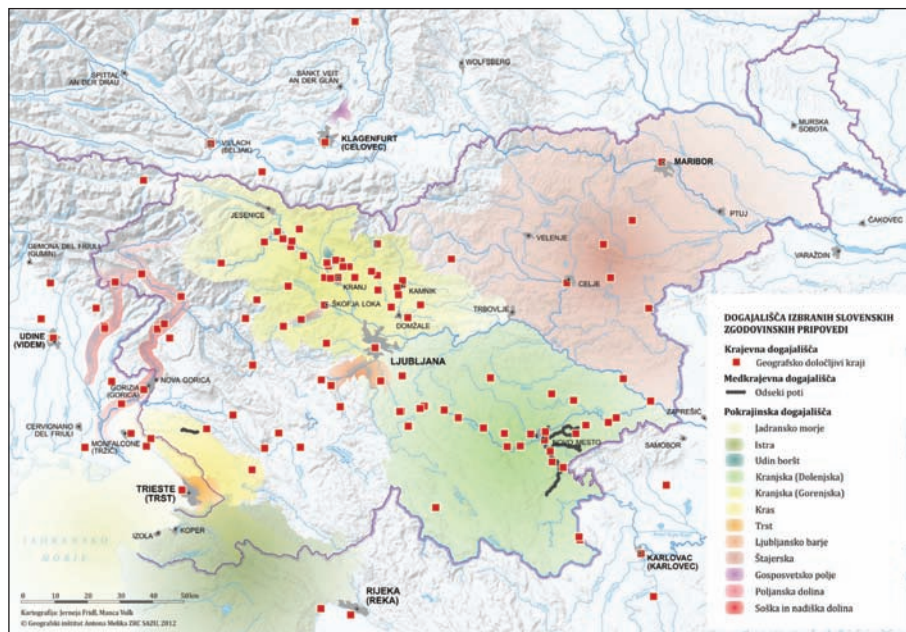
SPITTAL AN DER DRAU
SANKT VEIT AN DER GLAN
WOLFSBERG
VILLACH (BELJAK)
KLAGENFURT (CELOVEC)
MURSKA SOBOTA
MARIBOR
PTUJ
ČAKOVEC
VARAŽDIN
JESENICE
VELENJE
GEMONA DEL FRIULI (GUMIN)
KRANJ
KAMNIK
CELJE
ŠKOFJA LOKA
TRBOVLJE
DOMŽALE
UDINE (VIDEM)
LJUBLJANA
GORIZIA (GORICA)
NOVA GORICA
CERVIGNANO DEL FRIULI
MONFALCONE (TRŽIČ)
NOVO MESTO
ZAPREŠIĆ
SAMOBOR
TRIESTE (TRST)
IZOLA
KOPER
JADRANSKO MORJE
KARLOVAC (KARLOVEC)
RIJEKA (REKA)

DOGAJALIŠČA IZBRANIH SLOVENSKIH ZGODOVINSKIH PRIPOVEDI
Krajevna dogajališča
Geografsko določljivi kraji
Medkrajevna dogajališča
Odseki poti
Pokrajinska dogajališča
Jadransko morje
Istra
Udin boršt
Kranjska (Dolenjska)
Kranjska (Gorenjska)
Kras
Trst
Ljubljansko barje
Štajerska
Gosposvetsko polje
Poljanska dolina
Soška in nadiška dolina

0 10 20 30 40 50 km
Kartografija: Jerneja Fridl, Manca Volk
© Geografski inštitut Antona Melika ZRC SAZU, 2012